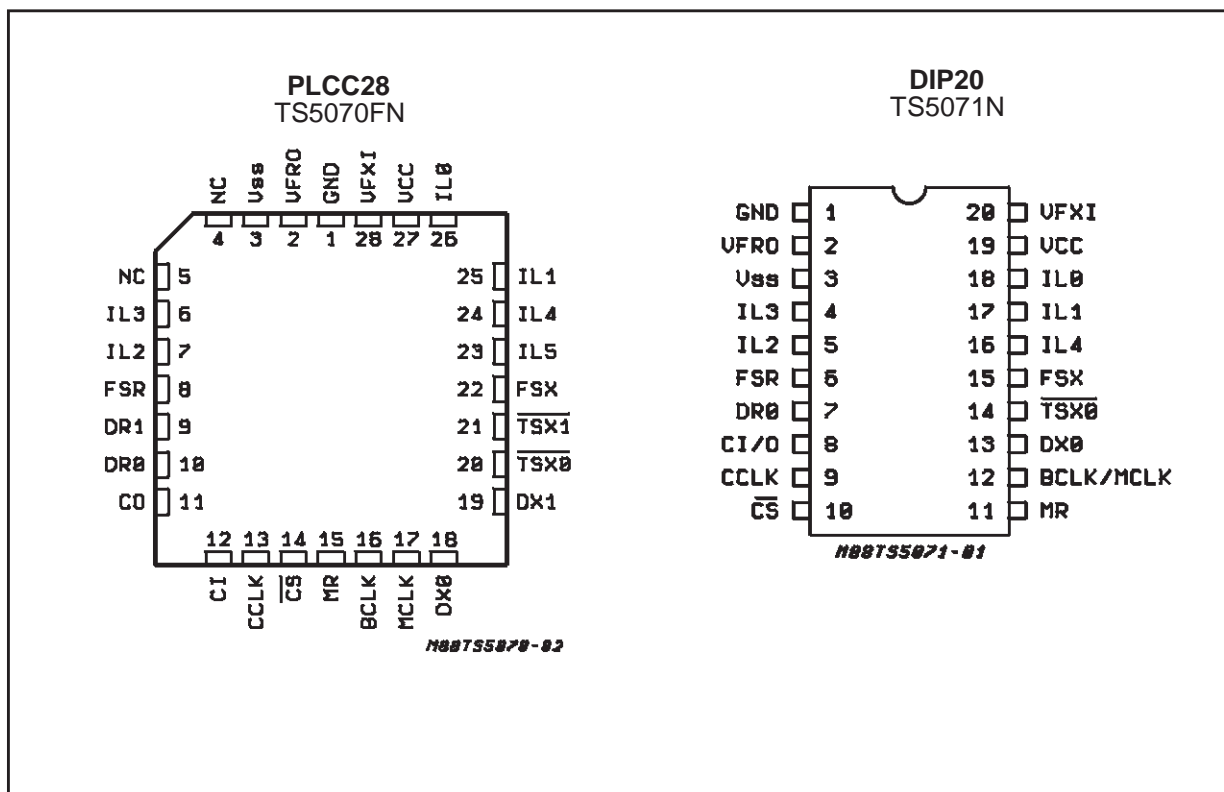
PLCC28
TS5070FN

NC Vss VFRO GND VFXI VCC IL0
4 3 2 1 28 27 26

NC 5
IL3 6
IL2 7
FSR 8
DR1 9
DR0 10
CO 11

25 IL1
24 IL4
23 IL5
22 FSX
21 $\overline{TSX1}$
20 $\overline{TSX0}$
19 DX1

12 13 14 15 16 17 18
CI CCLK $\overline{CS}$ MR BCLK MCLK DX0

M88TS5070-02

DIP20
TS5071N

GND 1
VFRO 2
Vss 3
IL3 4
IL2 5
FSR 6
DR0 7
CI/O 8
CCLK 9
$\overline{CS}$ 10

20 VFXI
19 VCC
18 IL0
17 IL1
16 IL4
15 FSX
14 $\overline{TSX0}$
13 DX0
12 BCLK/MCLK
11 MR

M88TS5071-01